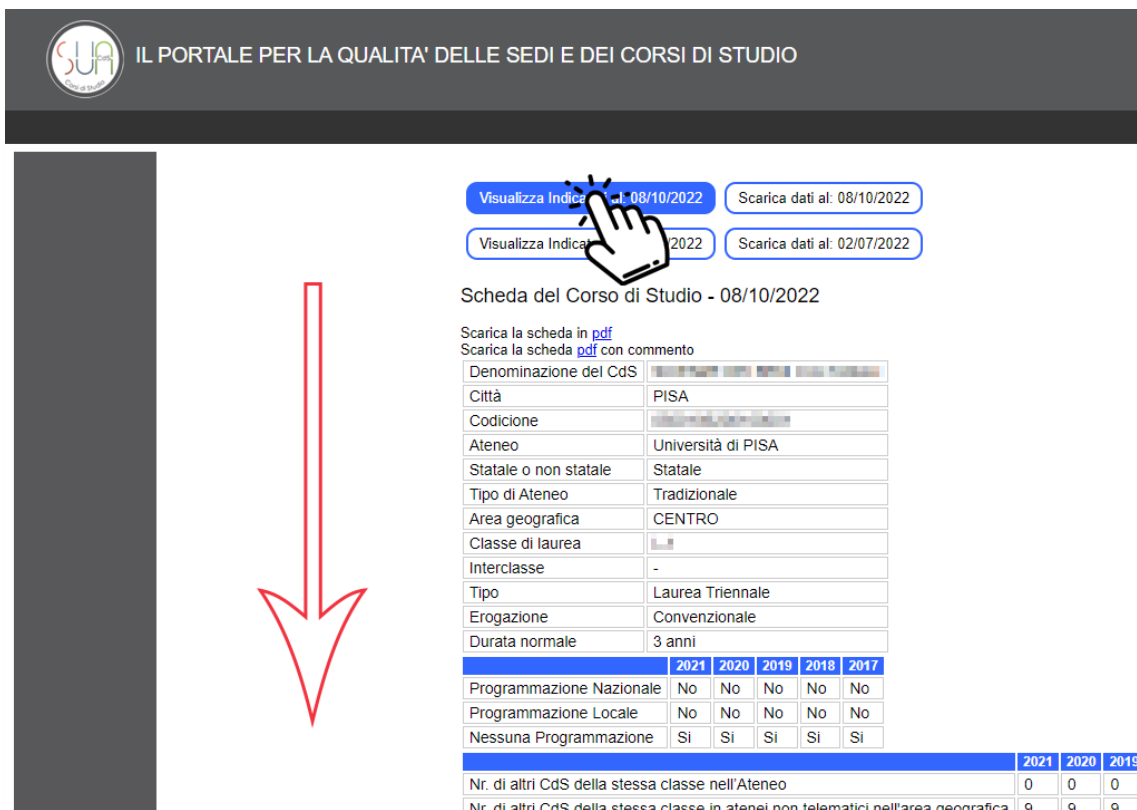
SUA CdS Corsi di Studio

IL PORTALE PER LA QUALITA' DELLE SEDI E DEI CORSI DI STUDIO

Visualizza Indica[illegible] al: 08/10/2022

Scarica dati al: 08/10/2022

Visualizza Indica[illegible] /2022

Scarica dati al: 02/07/2022

Scheda del Corso di Studio - 08/10/2022

Scarica la scheda in pdf
Scarica la scheda pdf con commento

| | |
|---|---|
| Denominazione del CdS | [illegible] |
| Città | PISA |
| Codicione | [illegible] |
| Ateneo | Università di PISA |
| Statale o non statale | Statale |
| Tipo di Ateneo | Tradizionale |
| Area geografica | CENTRO |
| Classe di laurea | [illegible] |
| Interclasse | - |
| Tipo | Laurea Triennale |
| Erogazione | Convenzionale |
| Durata normale | 3 anni |

| | 2021 | 2020 | 2019 | 2018 | 2017 |
|---|---|---|---|---|---|
| Programmazione Nazionale | No | No | No | No | No |
| Programmazione Locale | No | No | No | No | No |
| Nessuna Programmazione | Si | Si | Si | Si | Si |

| | 2021 | 2020 | 2019 |
|---|---|---|---|
| Nr. di altri CdS della stessa classe nell'Ateneo | 0 | 0 | 0 |
| Nr. di altri CdS della stessa classe in atenei non telematici nell'area geografica | 9 | 9 | 9 |